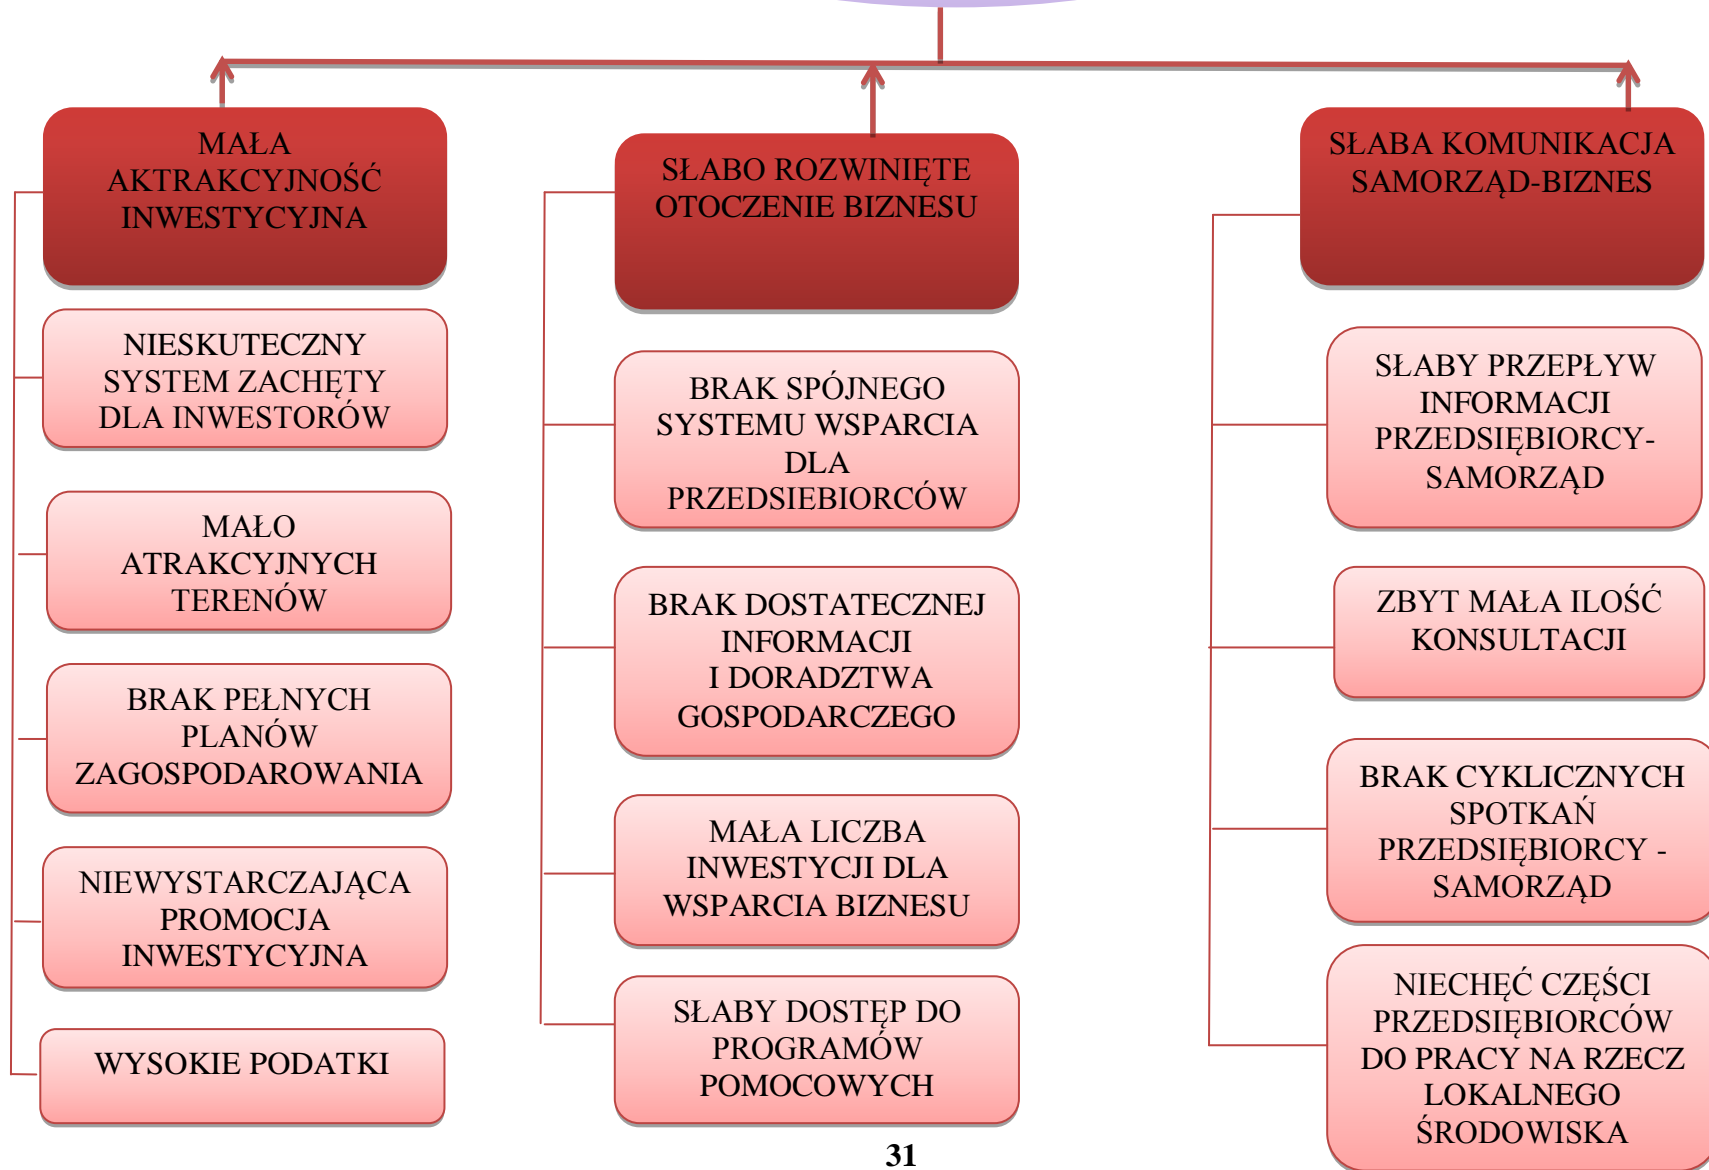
MAŁA AKTRAKCYJNOŚĆ INWESTYCYJNA

NIESKUTECZNY SYSTEM ZACHĘTY DLA INWESTORÓW

MAŁO ATRAKCYJNYCH TERENÓW

BRAK PEŁNYCH PLANÓW ZAGOSPODAROWANIA

NIEWYSTARCZAJĄCA PROMOCJA INWESTYCYJNA

WYSOKIE PODATKI

SŁABO ROZWINIĘTE OTOCZENIE BIZNESU

BRAK SPÓJNEGO SYSTEMU WSPARCIA DLA PRZEDSIEBIORCÓW

BRAK DOSTATECZNEJ INFORMACJI I DORADZTWA GOSPODARCZEGO

MAŁA LICZBA INWESTYCJI DLA WSPARCIA BIZNESU

SŁABY DOSTĘP DO PROGRAMÓW POMOCOWYCH

SŁABA KOMUNIKACJA SAMORZĄD-BIZNES

SŁABY PRZEPŁYW INFORMACJI PRZEDSIĘBIORCY-SAMORZĄD

ZBYT MAŁA ILOŚĆ KONSULTACJI

BRAK CYKLICZNYCH SPOTKAŃ PRZEDSIĘBIORCY - SAMORZĄD

NIECHĘĆ CZĘŚCI PRZEDSIĘBIORCÓW DO PRACY NA RZECZ LOKALNEGO ŚRODOWISKA

31